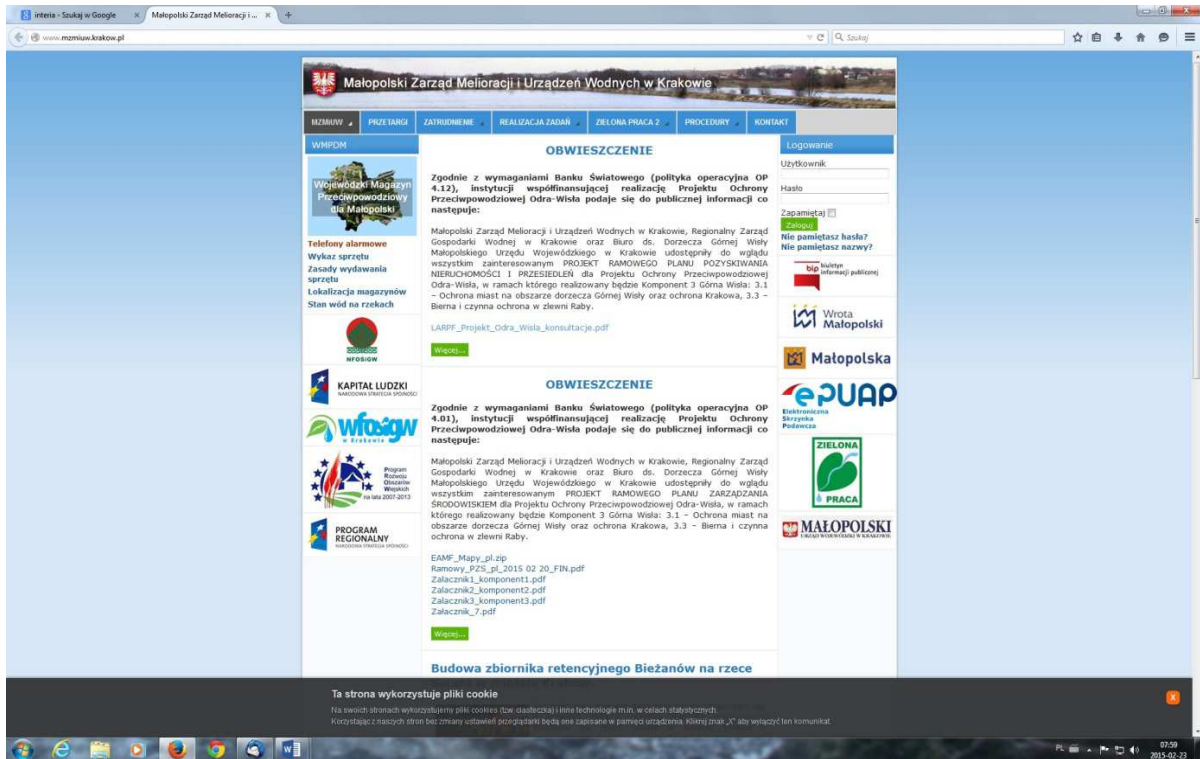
interia - Szukaj w Google × Małopolski Zarząd Melioracji i ... × +

www.mzmiuw.krakow.pl

Szukaj

Małopolski Zarząd Melioracji i Urządzeń Wodnych w Krakowie

MZMIUW PRZETARGI ZATRUDNIENIE REALIZACJA ZADAŃ ZIELONA PRACA 2 PROCEDURY KONTAKT

WMPDM

Wojewódzki Magazyn Przeciwpowodziowy dla Małopolski

Telefony alarmowe
Wykaz sprzętu
Zasady wydawania sprzętu
Lokalizacja magazynów
Stan wód na rzekach

NFOŚiGW

KAPITAŁ LUDZKI
NARODOWA STRATEGIA SPÓJNOŚCI

wfośigw w Krakowie

Program Rozwoju Obszarów Wiejskich na lata 2007-2013

PROGRAM REGIONALNY
NARODOWA STRATEGIA SPÓJNOŚCI

OBWIESZCZENIE

Zgodnie z wymaganiami Banku Światowego (polityka operacyjna OP 4.12), instytucji współfinansującej realizację Projektu Ochrony Przeciwpowodziowej Odra-Wisła podaje się do publicznej informacji co następuje:

Małopolski Zarząd Melioracji i Urządzeń Wodnych w Krakowie, Regionalny Zarząd Gospodarki Wodnej w Krakowie oraz Biuro ds. Dorzecza Górnej Wisły Małopolskiego Urzędu Wojewódzkiego w Krakowie udostępniły do wglądu wszystkim zainteresowanym PROJEKT RAMOWEGO PLANU POZYSKIWANIA NIERUCHOMOŚCI I PRZESIEDLEŃ dla Projektu Ochrony Przeciwpowodziowej Odra-Wisła, w ramach którego realizowany będzie Komponent 3 Górna Wisła: 3.1 – Ochrona miast na obszarze dorzecza Górnej Wisły oraz ochrona Krakowa, 3.3 – Bierna i czynna ochrona w zlewni Raby.

LARPF_Projekt_Odra_Wisla_konsultacje.pdf

Więcej...

OBWIESZCZENIE

Zgodnie z wymaganiami Banku Światowego (polityka operacyjna OP 4.01), instytucji współfinansującej realizację Projektu Ochrony Przeciwpowodziowej Odra-Wisła podaje się do publicznej informacji co następuje:

Małopolski Zarząd Melioracji i Urządzeń Wodnych w Krakowie, Regionalny Zarząd Gospodarki Wodnej w Krakowie oraz Biuro ds. Dorzecza Górnej Wisły Małopolskiego Urzędu Wojewódzkiego w Krakowie udostępniły do wglądu wszystkim zainteresowanym PROJEKT RAMOWEGO PLANU ZARZĄDZANIA ŚRODOWISKIEM dla Projektu Ochrony Przeciwpowodziowej Odra-Wisła, w ramach którego realizowany będzie Komponent 3 Górna Wisła: 3.1 – Ochrona miast na obszarze dorzecza Górnej Wisły oraz ochrona Krakowa, 3.3 – Bierna i czynna ochrona w zlewni Raby.

EAMF_Mapy_pl.zip
Ramowy_PZS_pl_2015 02 20_FIN.pdf
Zalacznik1_komponent1.pdf
Zalacznik2_komponent2.pdf
Zalacznik3_komponent3.pdf
Zalacznik_7.pdf

Więcej...

Budowa zbiornika retencyjnego Bieżanów na rzece

Logowanie
Użytkownik
Hasło
Zapamiętaj
Zaloguj
Nie pamiętasz hasła?
Nie pamiętasz nazwy?

bip biuletyn informacji publicznej

Wrota Małopolski

Małopolska

ePUAP Elektroniczna Skrzynka Podawcza

ZIELONA PRACA

MAŁOPOLSKI URZĄD WOJEWÓDZKI W KRAKOWIE

Ta strona wykorzystuje pliki cookie
Na swoich stronach wykorzystujemy pliki cookies (tzw. ciasteczka) i inne technologie m.in. w celach statystycznych.
Korzystając z naszych stron bez zmiany ustawień przeglądarki będą one zapisane w pamięci urządzenia. Kliknij znak „X" aby wyłączyć ten komunikat.
X

PL 07:59 2015-02-23